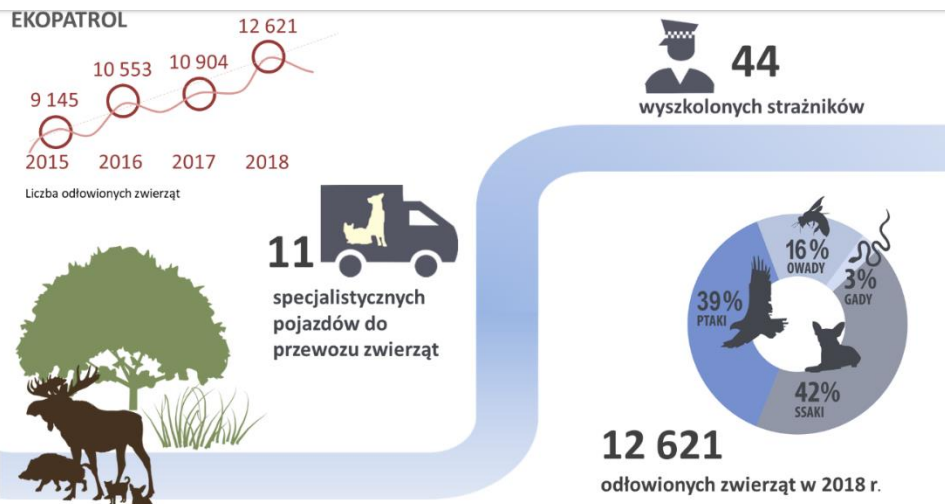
EKOPATROL

9 145
10 553
10 904
12 621
2015
2016
2017
2018

Liczba odłowionych zwierząt

44
wyszkolonych strażników

11
specjalistycznych pojazdów do przewozu zwierząt

16%
OWADY
3%
GADY
39%
PTAKI
42%
SSAKI

12 621
odłowionych zwierząt w 2018 r.